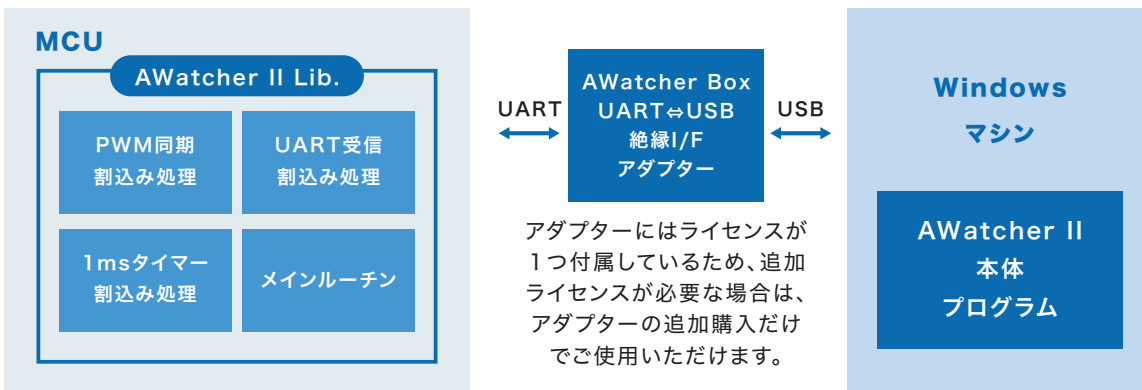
MCU

AWatcher II Lib.

PWM同期
割込み処理

UART受信
割込み処理

1msタイマー
割込み処理

メインルーチン

UART

AWatcher Box
UART⇔USB
絶縁I/F
アダプター

USB

アダプターにはライセンスが1つ付属しているため、追加ライセンスが必要な場合は、アダプターの追加購入だけでご使用いただけます。

Windows
マシン

AWatcher II
本体
プログラム